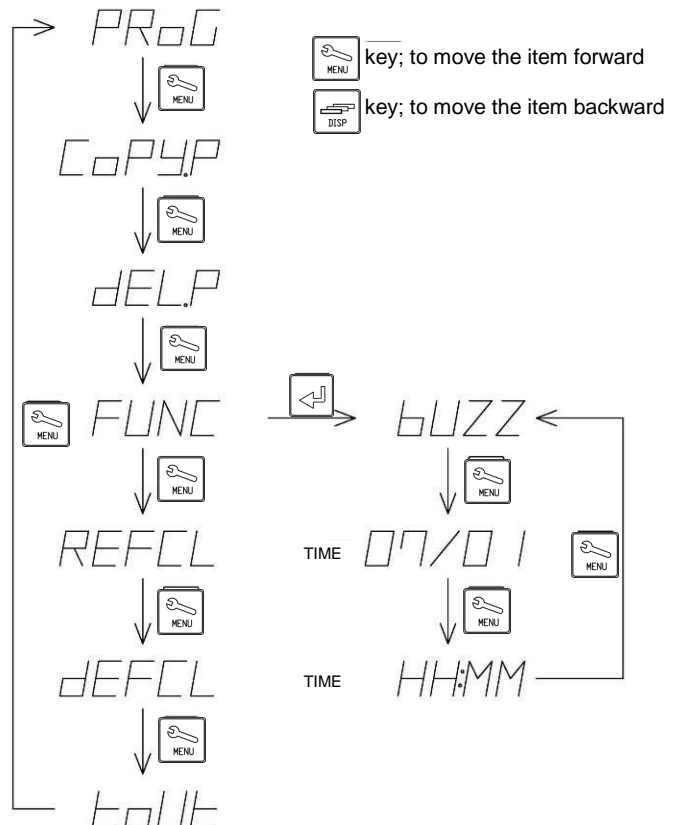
PRoG

MENU

CoPY.P

MENU

dEL.P

MENU

MENU FUNC

MENU

REFCL

MENU

dEFCL

MENU

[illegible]

MENU key; to move the item forward

DISP key; to move the item backward

bUZZ

MENU

TIME 07/01

MENU

MENU

TIME HH:MM